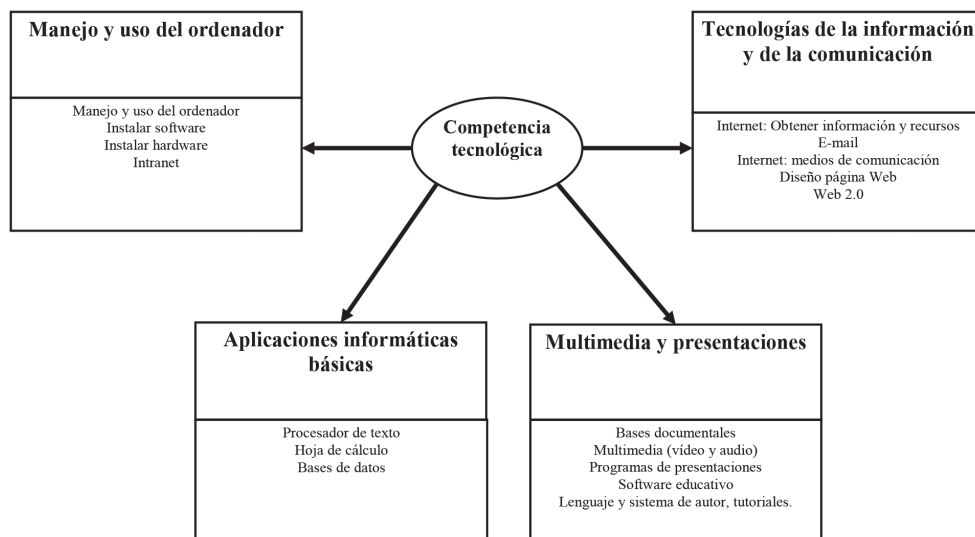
Manejo y uso del ordenador

Manejo y uso del ordenador
Instalar software
Instalar hardware
Intranet

Competencia tecnológica

Tecnologías de la información y de la comunicación

Internet: Obtener información y recursos
E-mail
Internet: medios de comunicación
Diseño página Web
Web 2.0

Aplicaciones informáticas básicas

Procesador de texto
Hoja de cálculo
Bases de datos

Multimedia y presentaciones

Bases documentales
Multimedia (vídeo y audio)
Programas de presentaciones
Software educativo
Lenguaje y sistema de autor, tutoriales.